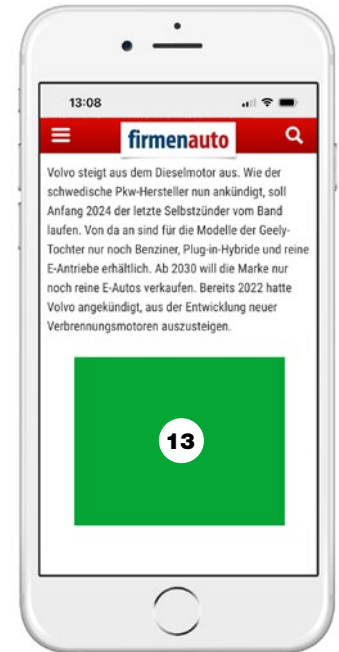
13:08

firmenauto

Volvo steigt aus dem Dieselmotor aus. Wie der schwedische Pkw-Hersteller nun ankündigt, soll Anfang 2024 der letzte Selbstzünder vom Band laufen. Von da an sind für die Modelle der Geely-Tochter nur noch Benziner, Plug-in-Hybride und reine E-Antriebe erhältlich. Ab 2030 will die Marke nur noch reine E-Autos verkaufen. Bereits 2022 hatte Volvo angekündigt, aus der Entwicklung neuer Verbrennungsmotoren auszusteigen.

13